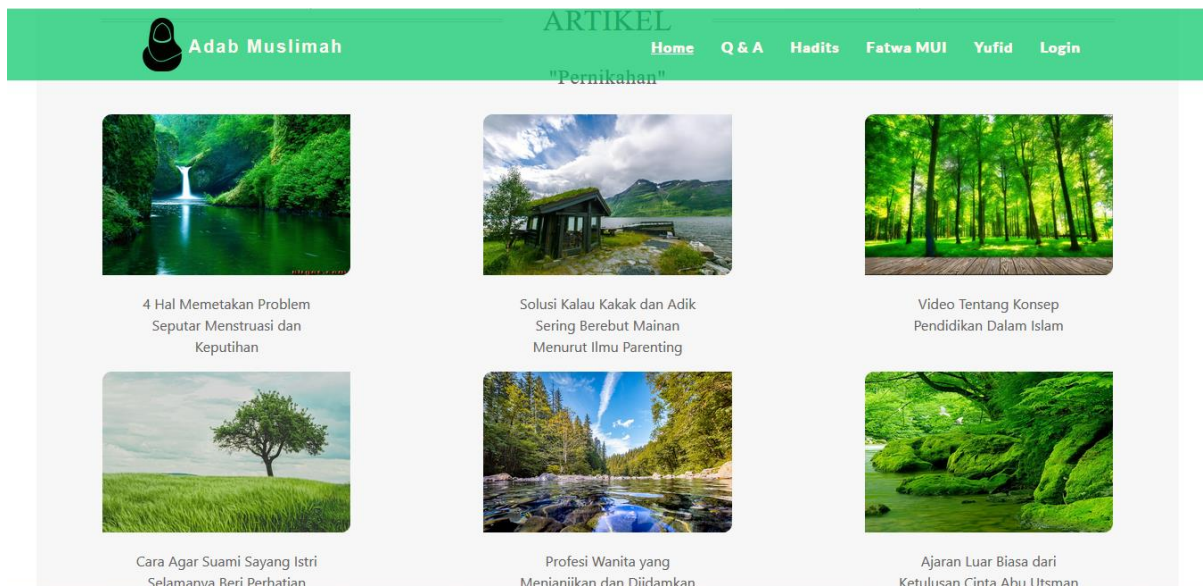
Adab Muslimah

ARTIKEL

Home Q & A Hadits Fatwa MUI Yufid Login

"Pernikahan"

4 Hal Memetakan Problem Seputar Menstruasi dan Keputihan

Solusi Kalau Kakak dan Adik Sering Berebut Mainan Menurut Ilmu Parenting

Video Tentang Konsep Pendidikan Dalam Islam

Cara Agar Suami Sayang Istri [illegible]

Profesi Wanita yang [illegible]

Ajaran Luar Biasa dari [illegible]